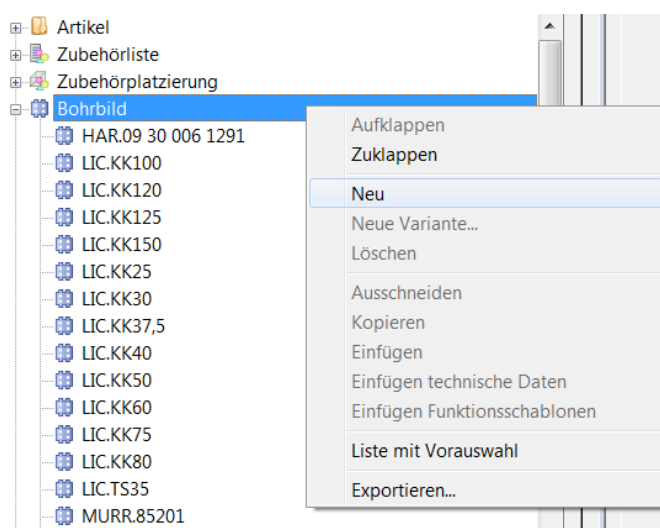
Artikel
Zubehörliste
Zubehörplatzierung
Bohrbild
HAR.09 30 006 1291
LIC.KK100
LIC.KK120
LIC.KK125
LIC.KK150
LIC.KK25
LIC.KK30
LIC.KK37,5
LIC.KK40
LIC.KK50
LIC.KK60
LIC.KK75
LIC.KK80
LIC.TS35
MURR.85201

Aufklappen
Zuklappen
Neu
Neue Variante...
Löschen
Ausschneiden
Kopieren
Einfügen
Einfügen technische Daten
Einfügen Funktionsschablonen
Liste mit Vorauswahl
Exportieren...